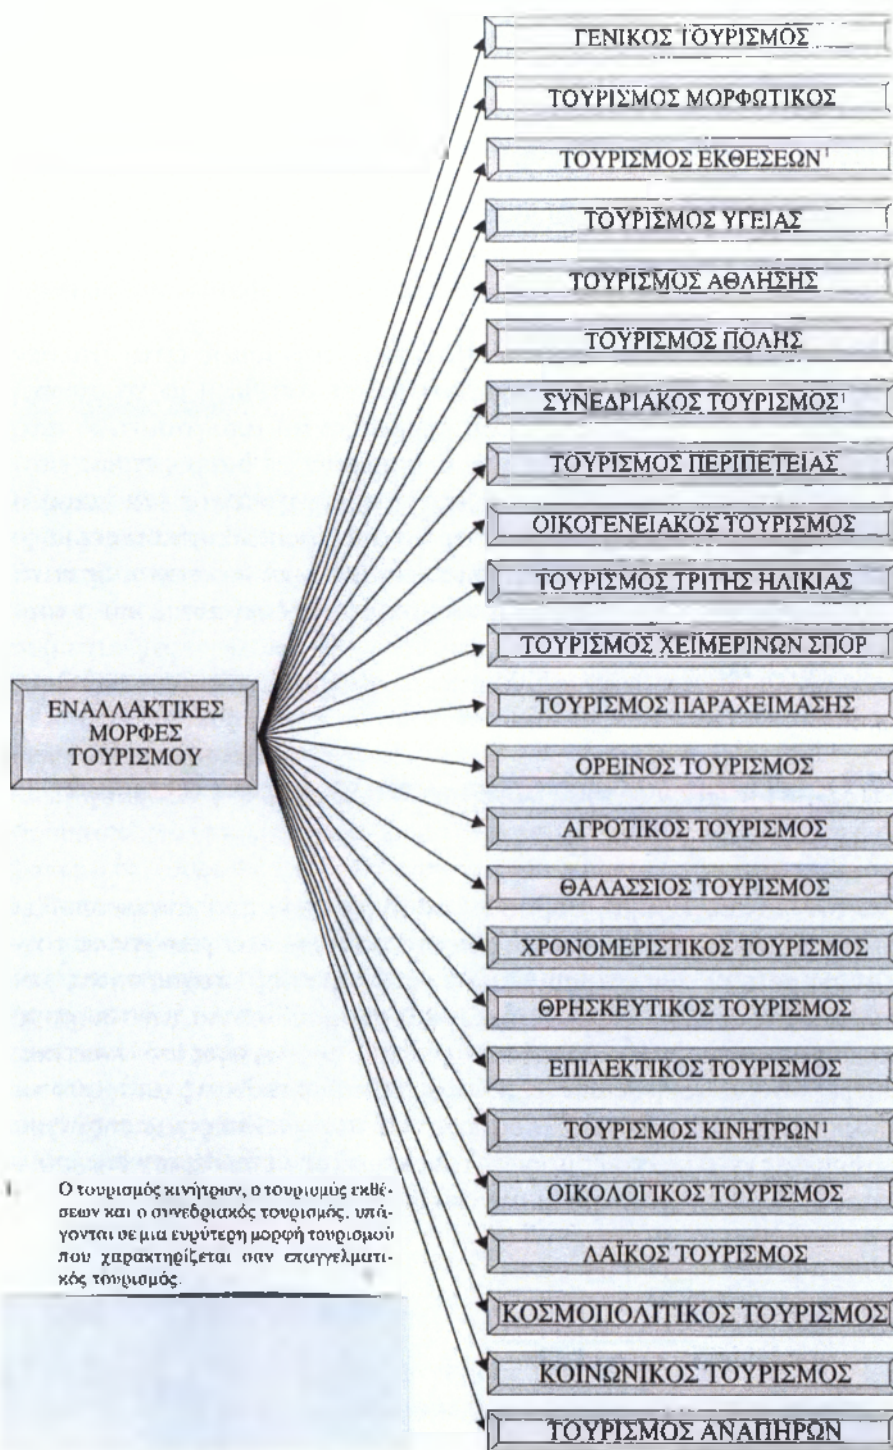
ΓΕΝΙΚΟΣ ΤΟΥΡΙΣΜΟΣ

ΤΟΥΡΙΣΜΟΣ ΜΟΡΦΩΤΙΚΟΣ

ΤΟΥΡΙΣΜΟΣ ΕΚΘΕΣΕΩΝ$^1$

ΤΟΥΡΙΣΜΟΣ ΥΓΕΙΑΣ

ΤΟΥΡΙΣΜΟΣ ΑΘΛΗΣΗΣ

ΤΟΥΡΙΣΜΟΣ ΠΟΛΗΣ

ΣΥΝΕΔΡΙΑΚΟΣ ΤΟΥΡΙΣΜΟΣ$^1$

ΤΟΥΡΙΣΜΟΣ ΠΕΡΙΠΕΤΕΙΑΣ

ΟΙΚΟΓΕΝΕΙΑΚΟΣ ΤΟΥΡΙΣΜΟΣ

ΤΟΥΡΙΣΜΟΣ ΤΡΙΤΗΣ ΗΛΙΚΙΑΣ

ΤΟΥΡΙΣΜΟΣ ΧΕΙΜΕΡΙΝΩΝ ΣΠΟΡ

ΕΝΑΛΛΑΚΤΙΚΕΣ ΜΟΡΦΕΣ ΤΟΥΡΙΣΜΟΥ

ΤΟΥΡΙΣΜΟΣ ΠΑΡΑΧΕΙΜΑΣΗΣ

ΟΡΕΙΝΟΣ ΤΟΥΡΙΣΜΟΣ

ΑΓΡΟΤΙΚΟΣ ΤΟΥΡΙΣΜΟΣ

ΘΑΛΑΣΣΙΟΣ ΤΟΥΡΙΣΜΟΣ

ΧΡΟΝΟΜΕΡΙΣΤΙΚΟΣ ΤΟΥΡΙΣΜΟΣ

ΘΡΗΣΚΕΥΤΙΚΟΣ ΤΟΥΡΙΣΜΟΣ

ΕΠΙΛΕΚΤΙΚΟΣ ΤΟΥΡΙΣΜΟΣ

ΤΟΥΡΙΣΜΟΣ ΚΙΝΗΤΡΩΝ$^1$

1. Ο τουρισμός κινήτρων, ο τουρισμός εκθέσεων και ο συνεδριακός τουρισμός, υπάγονται σε μια ευρύτερη μορφή τουρισμού που χαρακτηρίζεται σαν επαγγελματικός τουρισμός.

ΟΙΚΟΛΟΓΙΚΟΣ ΤΟΥΡΙΣΜΟΣ

ΛΑΪΚΟΣ ΤΟΥΡΙΣΜΟΣ

ΚΟΣΜΟΠΟΛΙΤΙΚΟΣ ΤΟΥΡΙΣΜΟΣ

ΚΟΙΝΩΝΙΚΟΣ ΤΟΥΡΙΣΜΟΣ

ΤΟΥΡΙΣΜΟΣ ΑΝΑΠΗΡΩΝ